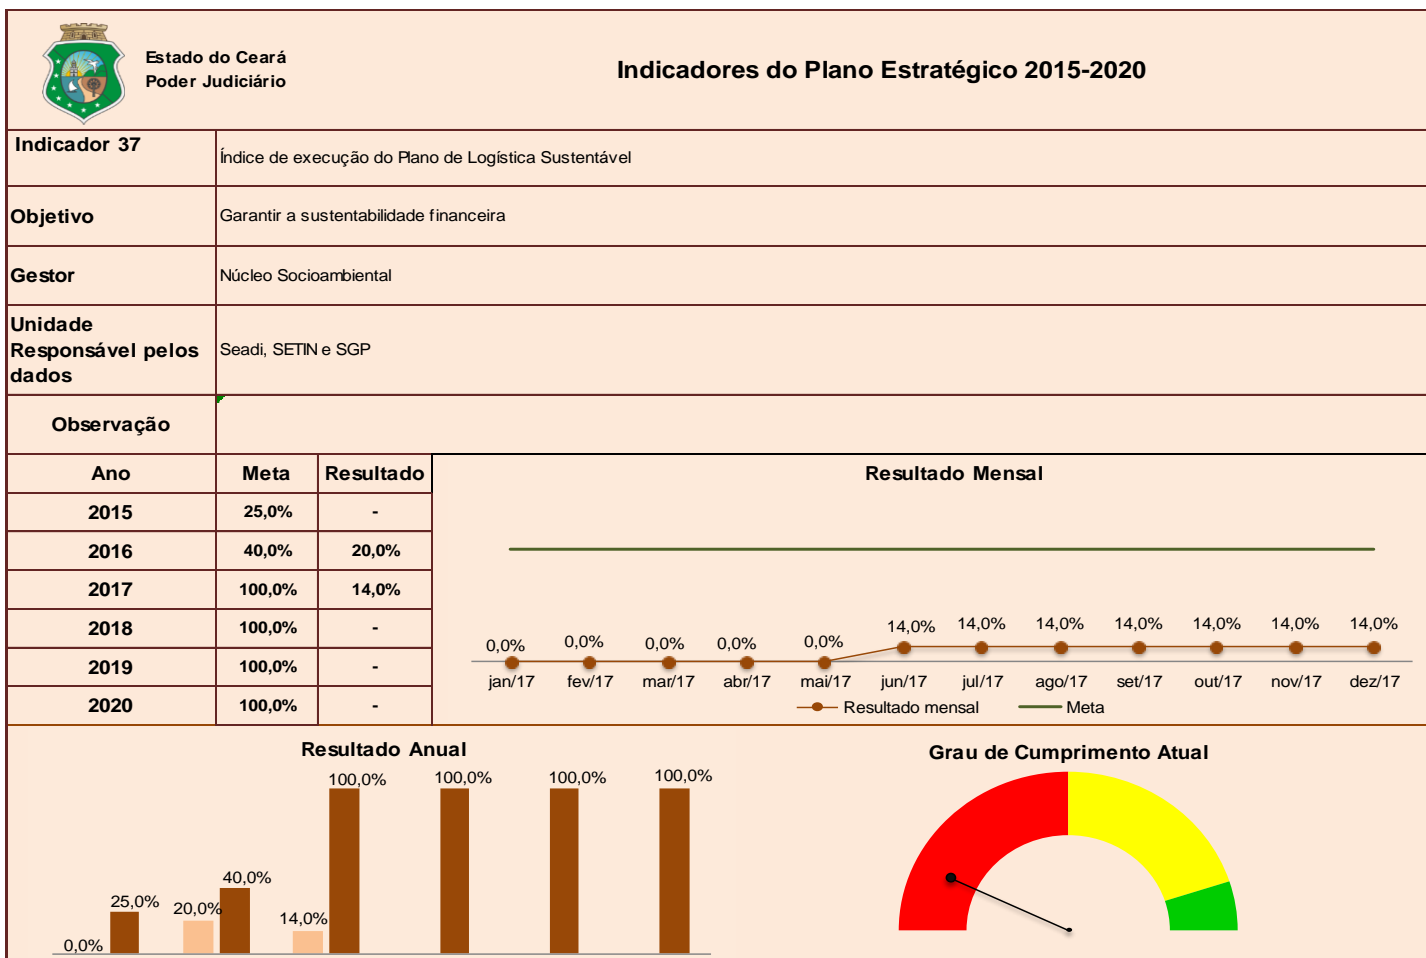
Estado do Ceará
Poder Judiciário

Indicadores do Plano Estratégico 2015-2020

| Indicador 37 | Índice de execução do Plano de Logística Sustentável |
|---|---|
| Objetivo | Garantir a sustentabilidade financeira |
| Gestor | Núcleo Socioambiental |
| Unidade Responsável pelos dados | Seadi, SETIN e SGP |
| Observação | |

| Ano | Meta | Resultado |
|---|---|---|
| 2015 | 25,0% | - |
| 2016 | 40,0% | 20,0% |
| 2017 | 100,0% | 14,0% |
| 2018 | 100,0% | - |
| 2019 | 100,0% | - |
| 2020 | 100,0% | - |

Resultado Mensal

0,0% 0,0% 0,0% 0,0% 0,0% 14,0% 14,0% 14,0% 14,0% 14,0% 14,0% 14,0%
jan/17 fev/17 mar/17 abr/17 mai/17 jun/17 jul/17 ago/17 set/17 out/17 nov/17 dez/17
Resultado mensal Meta

Resultado Anual

0,0% 25,0% 20,0% 40,0% 14,0% 100,0% 100,0% 100,0% 100,0%

Grau de Cumprimento Atual